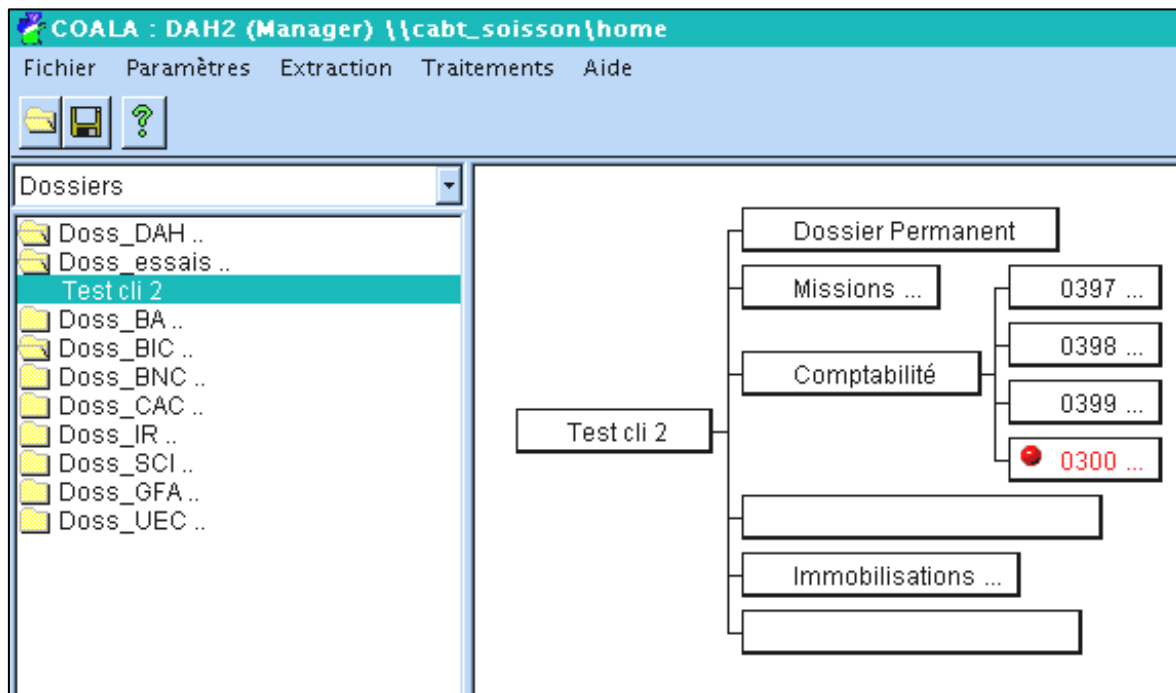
COALA : DAH2 (Manager) \\cabt_soisson\home

Fichier Paramètres Extraction Traitements Aide

?

Dossiers

Doss_DAH ..
Doss_essais ..
Test cli 2
Doss_BA ..
Doss_BIC ..
Doss_BNC ..
Doss_CAC ..
Doss_IR ..
Doss_SCI ..
Doss_GFA ..
Doss_UEC ..

Test cli 2

Dossier Permanent

Missions ...

Comptabilité

0397 ...

0398 ...

0399 ...

0300 ...

Immobilisations ...